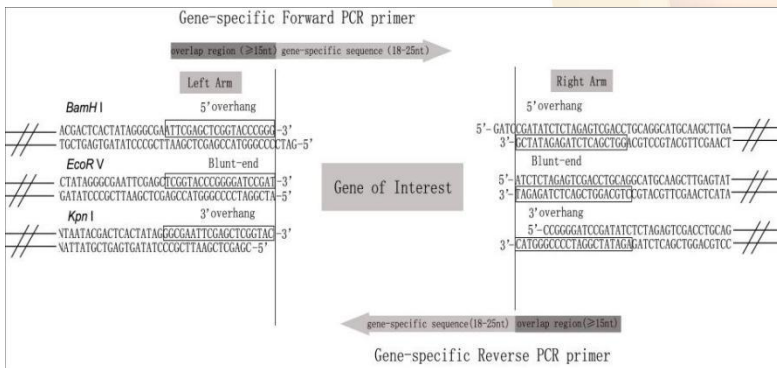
Gene-specific Forward PCR primer

overlap region (≥15nt) gene-specific sequence (18-25nt)

Left Arm

BamH I

5'overhang

ACGACTCACTATAGGGCGAATTCGAGCTCGGTACCCGGG-3'
TGCTGAGTGATATCCCGCTTAAGCTCGAGCCATGGGCCCCTAG-5'

EcoR V

Blunt-end

CTATAGGGCGAATTCGAGCTCGGTACCCGGGGATCCGAT-3'
GATATCCCGCTTAAGCTCGAGCCATGGGCCCCTAGGCTA-5'

Kpn I

3'overhang

NTAATACGACTCACTATAGGGCGAATTCGAGCTCGGTAC-3'
NATTATGCTGAGTGATATCCCGCTTAAGCTCGAGC-5'

Gene of Interest

Right Arm

5'overhang

5'-GATCCGATATCTCTAGAGTCGACCTGCAGGCATGCAAGCTTGA
3'-GCTATAGAGATCTCAGCTGGACGTCCGTACGTTCGAACT

Blunt-end

5'-ATCTCTAGAGTCGACCTGCAGGCATGCAAGCTTGAGTAT
3'-TAGAGATCTCAGCTGGACGTCCGTACGTTCGAACTCATA

3'overhang

5'-CCGGGGATCCGATATCTCTAGAGTCGACCTGCAG
3'-CATGGGCCCCTAGGCTATAGAGATCTCAGCTGGACGTCC

gene-specific sequence(18-25nt) overlap region(≥15nt)

Gene-specific Reverse PCR primer